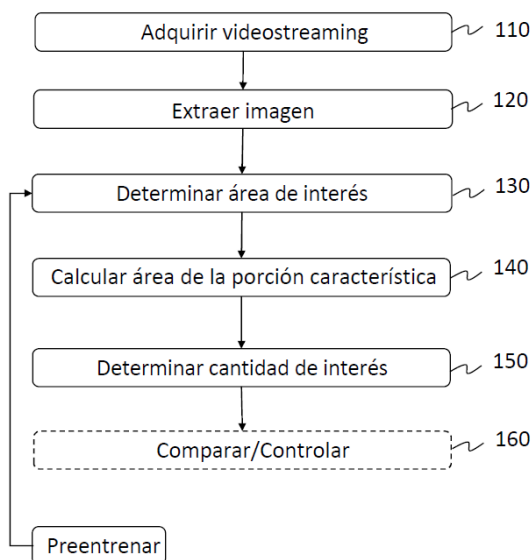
Adquirir videostreaming
110

Extraer imagen
120

Determinar área de interés
130

Calcular área de la porción característica
140

Determinar cantidad de interés
150

Comparar/Controlar
160

Preentrenar